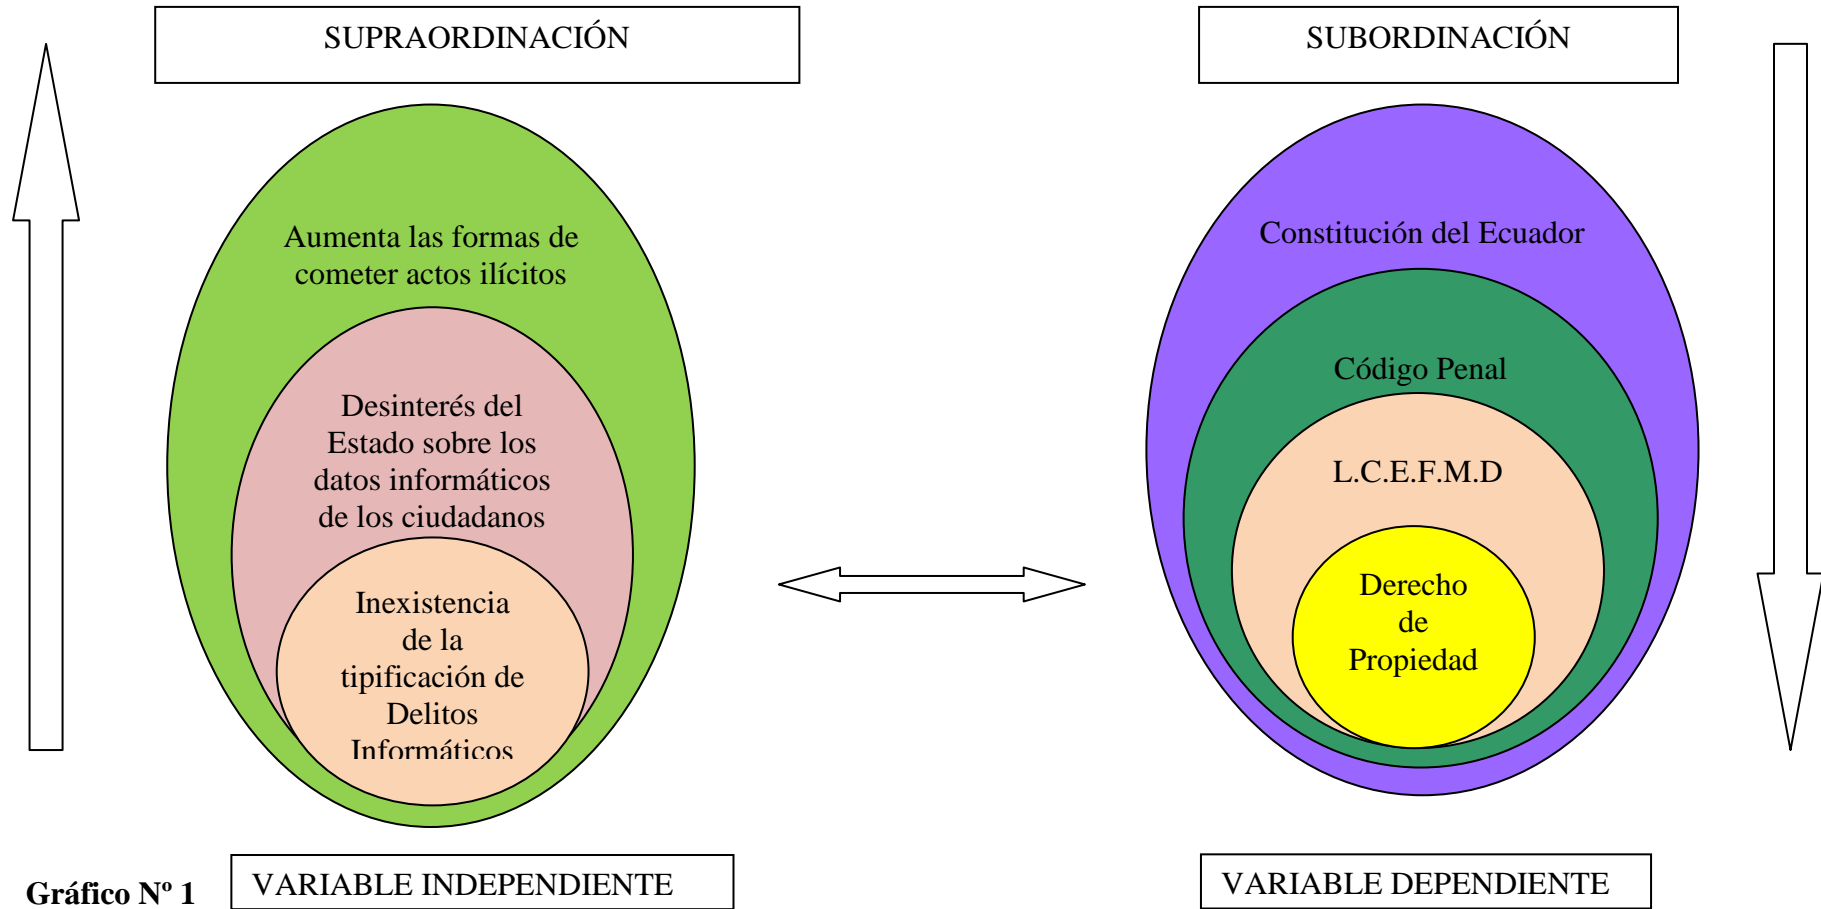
SUPRAORDINACIÓN

SUBORDINACIÓN

Aumenta las formas de cometer actos ilícitos

Desinterés del Estado sobre los datos informáticos de los ciudadanos

Inexistencia de la tipificación de Delitos Informáticos

Constitución del Ecuador

Código Penal

L.C.E.F.M.D

Derecho de Propiedad

Gráfico Nº 1

VARIABLE INDEPENDIENTE

VARIABLE DEPENDIENTE